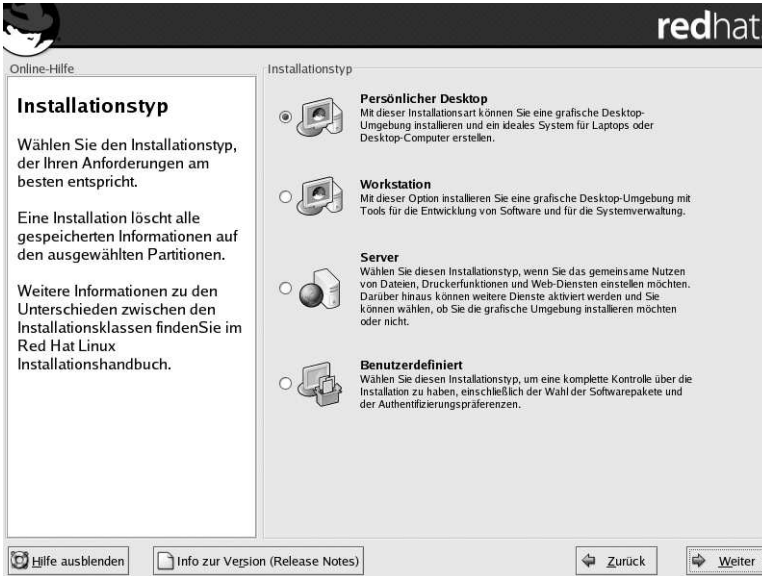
redhat

Online-Hilfe

Installationstyp

Wählen Sie den Installationstyp, der Ihren Anforderungen am besten entspricht.

Eine Installation löscht alle gespeicherten Informationen auf den ausgewählten Partitionen.

Weitere Informationen zu den Unterschieden zwischen den Installationsklassen findenSie im Red Hat Linux Installationshandbuch.

Installationstyp

Persönlicher Desktop
Mit dieser Installationsart können Sie eine grafische Desktop-Umgebung installieren und ein ideales System für Laptops oder Desktop-Computer erstellen.

Workstation
Mit dieser Option installieren Sie eine grafische Desktop-Umgebung mit Tools für die Entwicklung von Software und für die Systemverwaltung.

Server
Wählen Sie diesen Installationstyp, wenn Sie das gemeinsame Nutzen von Dateien, Druckerfunktionen und Web-Diensten einstellen möchten. Darüber hinaus können weitere Dienste aktiviert werden und Sie können wählen, ob Sie die grafische Umgebung installieren möchten oder nicht.

Benutzerdefiniert
Wählen Sie diesen Installationstyp, um eine komplette Kontrolle über die Installation zu haben, einschließlich der Wahl der Softwarepakete und der Authentifizierungspräferenzen.

Hilfe ausblenden | Info zur Version (Release Notes) | Zurück | Weiter